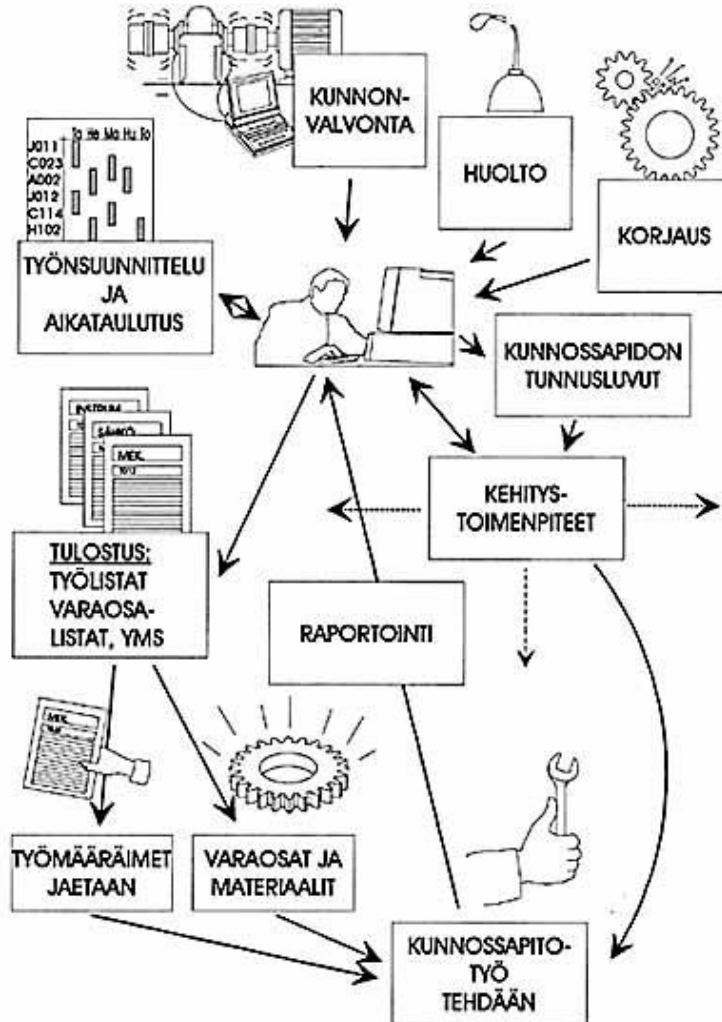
KUNNON-VALVONTA

HUOLTO

KORJAUS

J011
C023
A002
J012
C114
H102

Ti Ke Ma Hu To

TYÖNSUUNNITTELU JA AIKATAULUTUS

KUNNOSSAPIDON TUNNUSLUVUT

INSTRUM.
SÄHKÖ
MEK.
TYÖ

KEHITYS-TOIMENPITEET

TULOSTUS:
TYÖLISTAT
VARAOSA-LISTAT, YMS

RAPORTOINTI

MEK.

TYÖMÄÄRÄIMET JAETAAN

VARAOSAT JA MATERIAALIT

KUNNOSSAPITO-TYÖ TEHDÄÄN